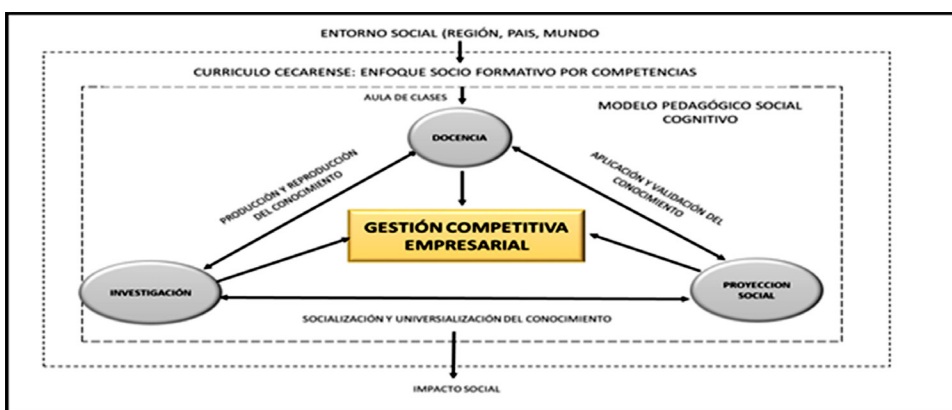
ENTORNO SOCIAL (REGIÓN, PAIS, MUNDO

CURRICULO CECARENSE: ENFOQUE SOCIO FORMATIVO POR COMPETENCIAS

AULA DE CLASES

MODELO PEDAGÓGICO SOCIAL COGNITIVO

DOCENCIA

PRODUCCIÓN Y REPRODUCCIÓN DEL CONOCIMIENTO

APLICACIÓN Y VALIDACIÓN DEL CONOCIMIENTO

GESTIÓN COMPETITIVA EMPRESARIAL

INVESTIGACIÓN

PROYECCION SOCIAL

SOCIALIZACIÓN Y UNIVERSALIZACIÓN DEL CONOCIMIENTO

IMPACTO SOCIAL